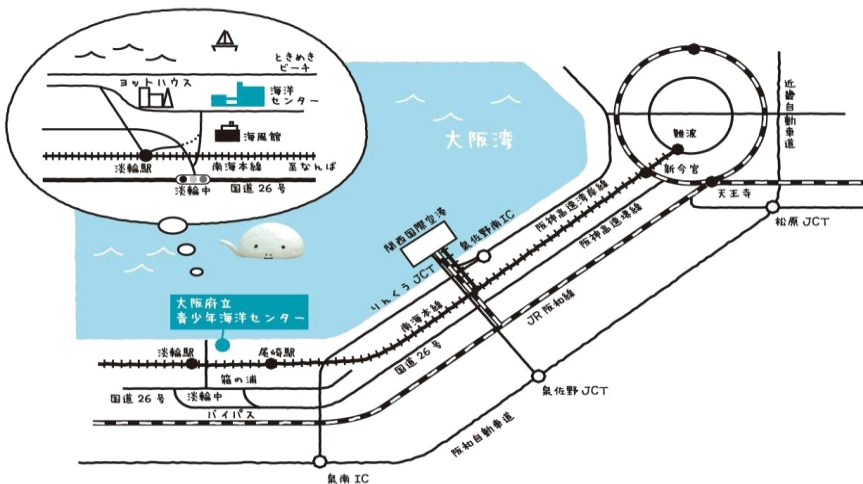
ときめき
ビーチ
ヨットハウス
海洋
センター
海風館
淡輪駅
南海本線
至なんば
淡輪中
国道 26 号

大阪湾
難波
新今宮
天王寺
近畿自動車道
松原 JCT
関西国際空港
泉佐野南 IC
阪神高速湾岸線
阪神高速環状線
りんくう JCT
南海本線
JR 阪和線
国道 26 号
大阪府立
青少年海洋センター
淡輪駅
尾崎駅
箱の浦
国道 26 号
淡輪中
バイパス
泉佐野 JCT
阪和自動車道
泉南 IC